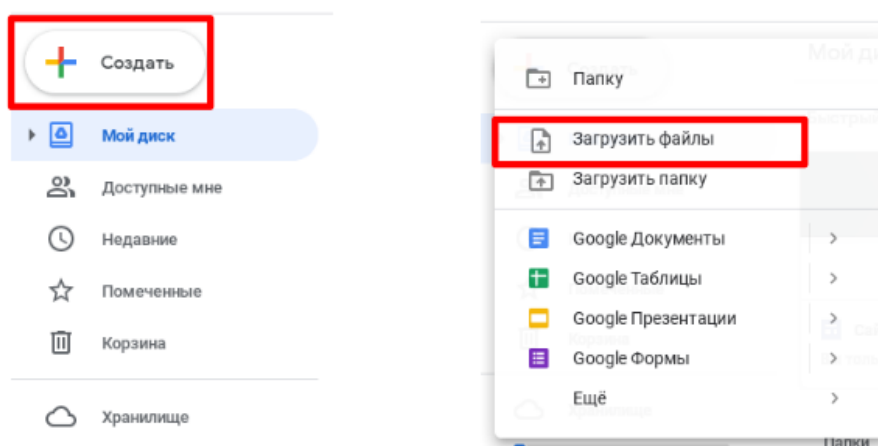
Создать

Мой диск

Доступные мне

Недавние

Помеченные

Корзина

Хранилище

Мой ди

Папку

Загрузить файлы

Загрузить папку

Google Документы

Google Таблицы

Google Презентации

Google Формы

Ещё

Папки